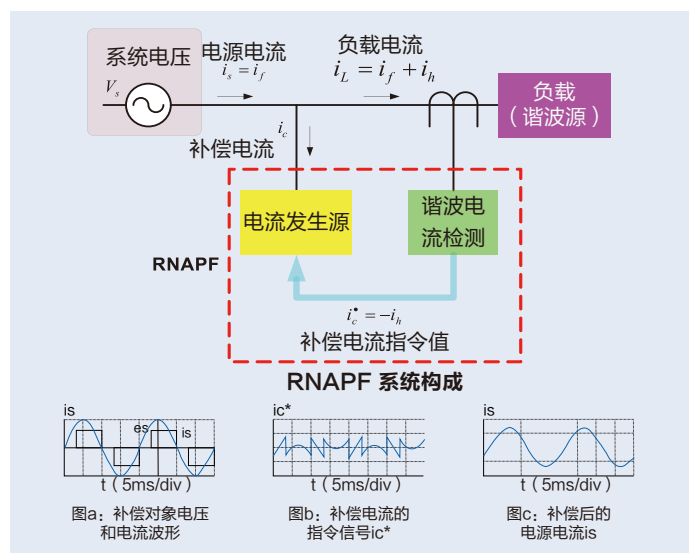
系统电压

$V_s$

电源电流
$i_s = i_f$

负载电流
$i_L = i_f + i_h$

负载
（谐波源）

$i_c$
补偿电流

电流发生源

谐波电流检测

RNAPF

$i_c^{*} = -i_h$
补偿电流指令值

RNAPF 系统构成

is
es
is
t（5ms/div）
图a：补偿对象电压和电流波形

ic*
t（5ms/div）
图b：补偿电流的指令信号ic*

is
t（5ms/div）
图c：补偿后的电源电流is